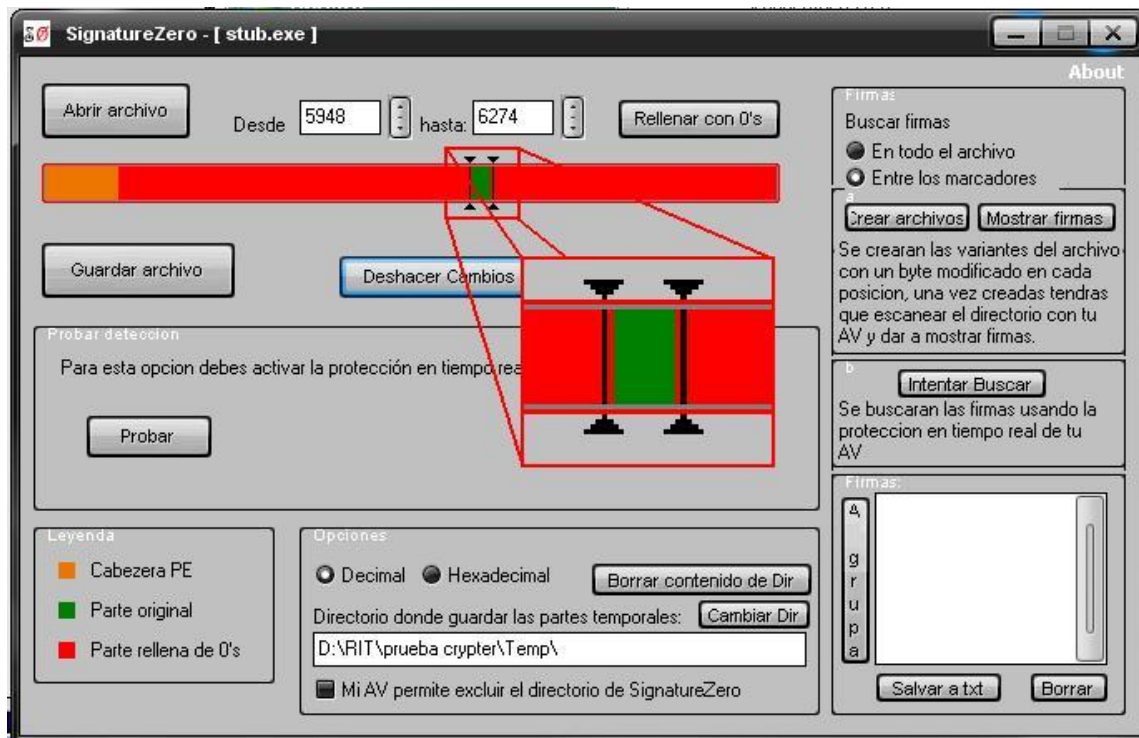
SignatureZero - [ stub.exe ]

About

Abrir archivo

Desde 5948 hasta: 6274

Rellenar con 0's

Guardar archivo

Deshacer Cambios

Probar deteccion

Para esta opcion debes activar la protección en tiempo rea

Probar

Leyenda

Cabezera PE

Parte original

Parte rellena de 0's

Opciones

Decimal Hexadecimal

Borrar contenido de Dir

Directorio donde guardar las partes temporales: Cambiar Dir

D:\RIT\prueba crypter\Temp\

Mi AV permite excluir el directorio de SignatureZero

Firmas

Buscar firmas

En todo el archivo

Entre los marcadores

a

Crear archivos Mostrar firmas

Se crearan las variantes del archivo con un byte modificado en cada posicion, una vez creadas tendras que escanear el directorio con tu AV y dar a mostrar firmas.

b

Intentar Buscar

Se buscaran las firmas usando la proteccion en tiempo real de tu AV

Firmas:

A g r u p a

Salvar a txt

Borrar